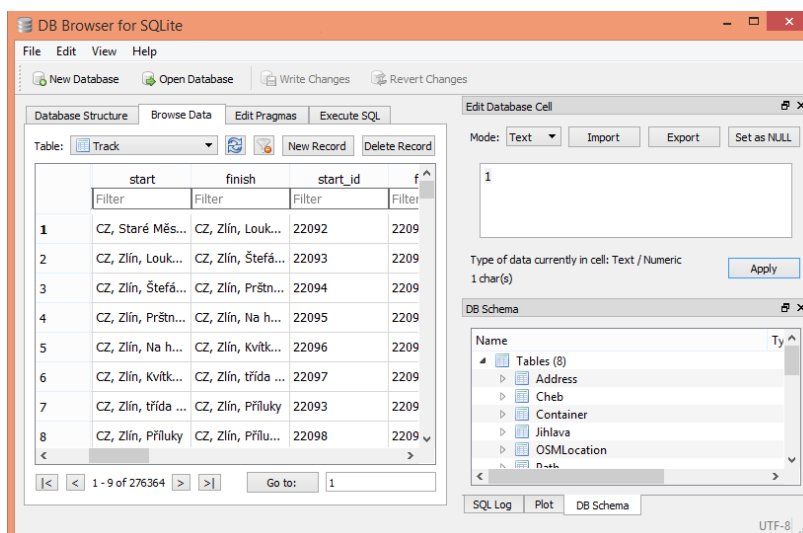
DB Browser for SQLite

File Edit View Help

New Database Open Database Write Changes Revert Changes

Database Structure | Browse Data | Edit Pragmas | Execute SQL

Table: Track | New Record | Delete Record

| | start | finish | start_id | f |
|---|---|---|---|---|
| | Filter | Filter | Filter | Filter |
| 1 | CZ, Staré Měs... | CZ, Zlín, Louk... | 22092 | 2209 |
| 2 | CZ, Zlín, Louk... | CZ, Zlín, Štefá... | 22093 | 2209 |
| 3 | CZ, Zlín, Štefá... | CZ, Zlín, Prštn... | 22094 | 2209 |
| 4 | CZ, Zlín, Prštn... | CZ, Zlín, Na h... | 22095 | 2209 |
| 5 | CZ, Zlín, Na h... | CZ, Zlín, Kvítk... | 22096 | 2209 |
| 6 | CZ, Zlín, Kvítk... | CZ, Zlín, třída ... | 22097 | 2209 |
| 7 | CZ, Zlín, třída ... | CZ, Zlín, Příluky | 22093 | 2209 |
| 8 | CZ, Zlín, Příluky | CZ, Zlín, Přílu... | 22098 | 2209 |

|< < 1 - 9 of 276364 > >| Go to: 1

Edit Database Cell

Mode: Text Import Export Set as NULL

1

Type of data currently in cell: Text / Numeric
1 char(s)

Apply

DB Schema

Name Ty
Tables (8)
Address
Cheb
Container
Jihlava
OSMLocation
Path

SQL Log | Plot | DB Schema

UTF-8